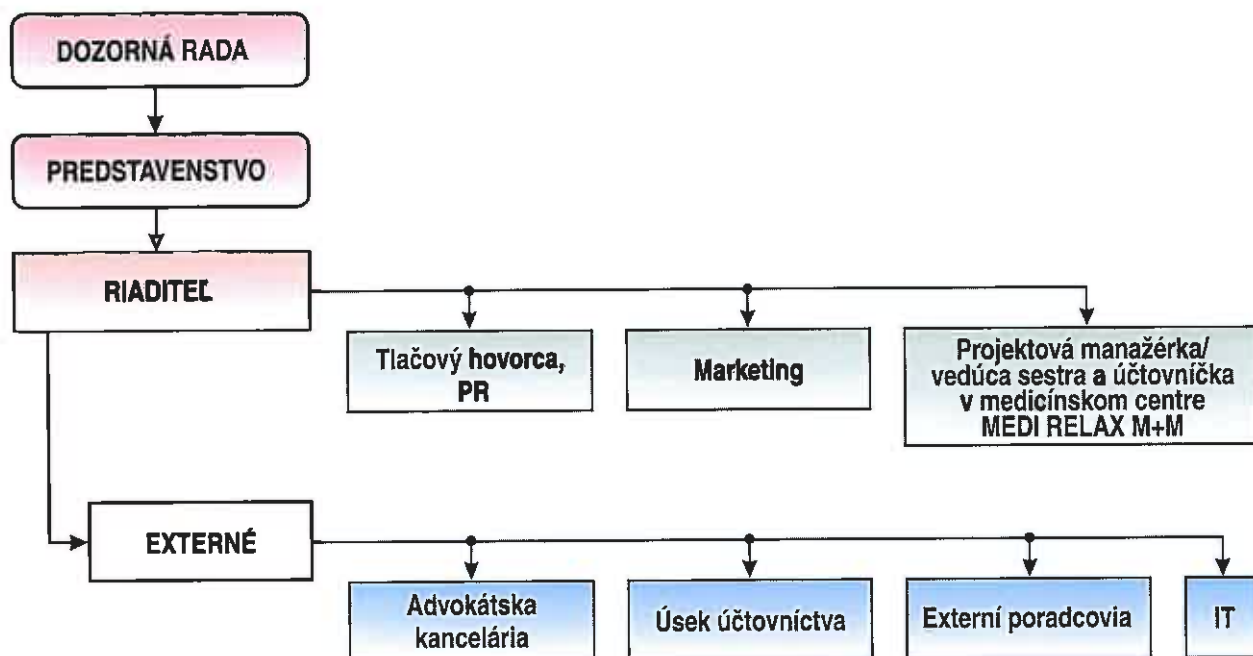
DOZORNÁ RADA

PREDSTAVENSTVO

RIADITEĽ

Tlačový hovorca, PR

Marketing

Projektová manažérka/ vedúca sestra a účtovníčka v medicínskom centre MEDI RELAX M+M

EXTERNÉ

Advokátska kancelária

Úsek účtovníctva

Externí poradcovia

IT